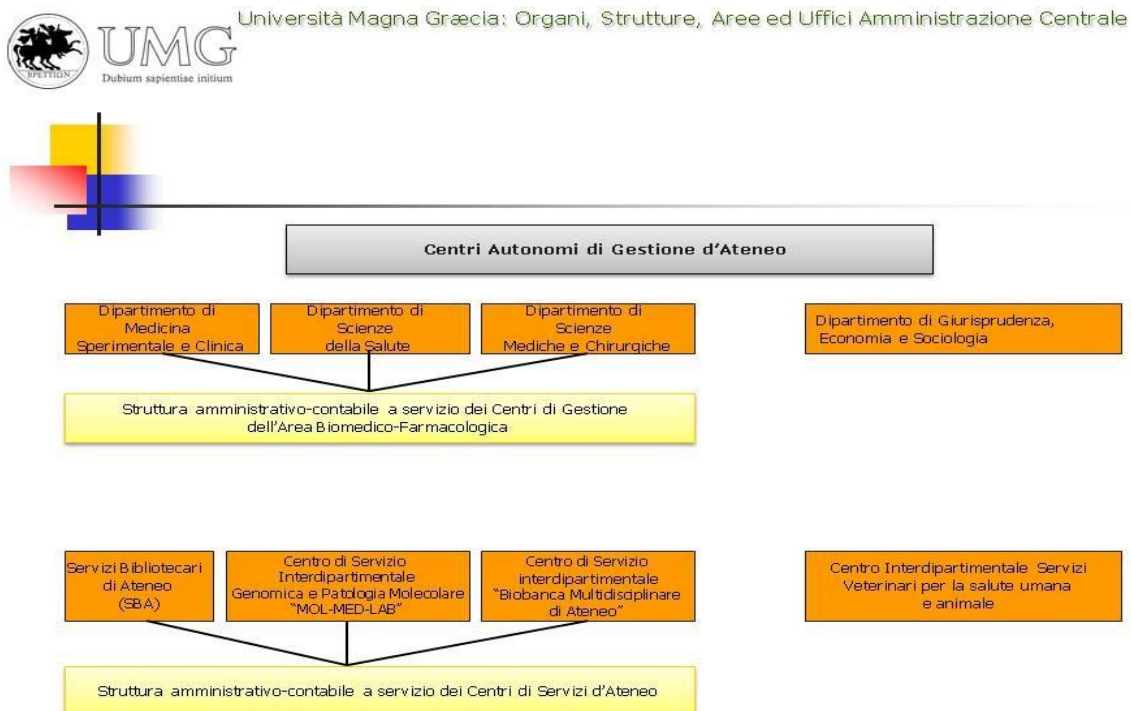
UMG
Dubium sapientiae initium
BPETTIΩN

Università Magna Græcia: Organi, Strutture, Aree ed Uffici Amministrazione Centrale

Centri Autonomi di Gestione d'Ateneo

Dipartimento di Medicina Sperimentale e Clinica

Dipartimento di Scienze della Salute

Dipartimento di Scienze Mediche e Chirurgiche

Dipartimento di Giurisprudenza, Economia e Sociologia

Struttura amministrativo-contabile a servizio dei Centri di Gestione dell'Area Biomedico-Farmacologica

Servizi Bibliotecari di Ateneo (SBA)

Centro di Servizio Interdipartimentale Genomica e Patologia Molecolare "MOL-MED-LAB"

Centro di Servizio interdipartimentale "Biobanca Multidisciplinare di Ateneo"

Centro Interdipartimentale Servizi Veterinari per la salute umana e animale

Struttura amministrativo-contabile a servizio dei Centri di Servizi d'Ateneo